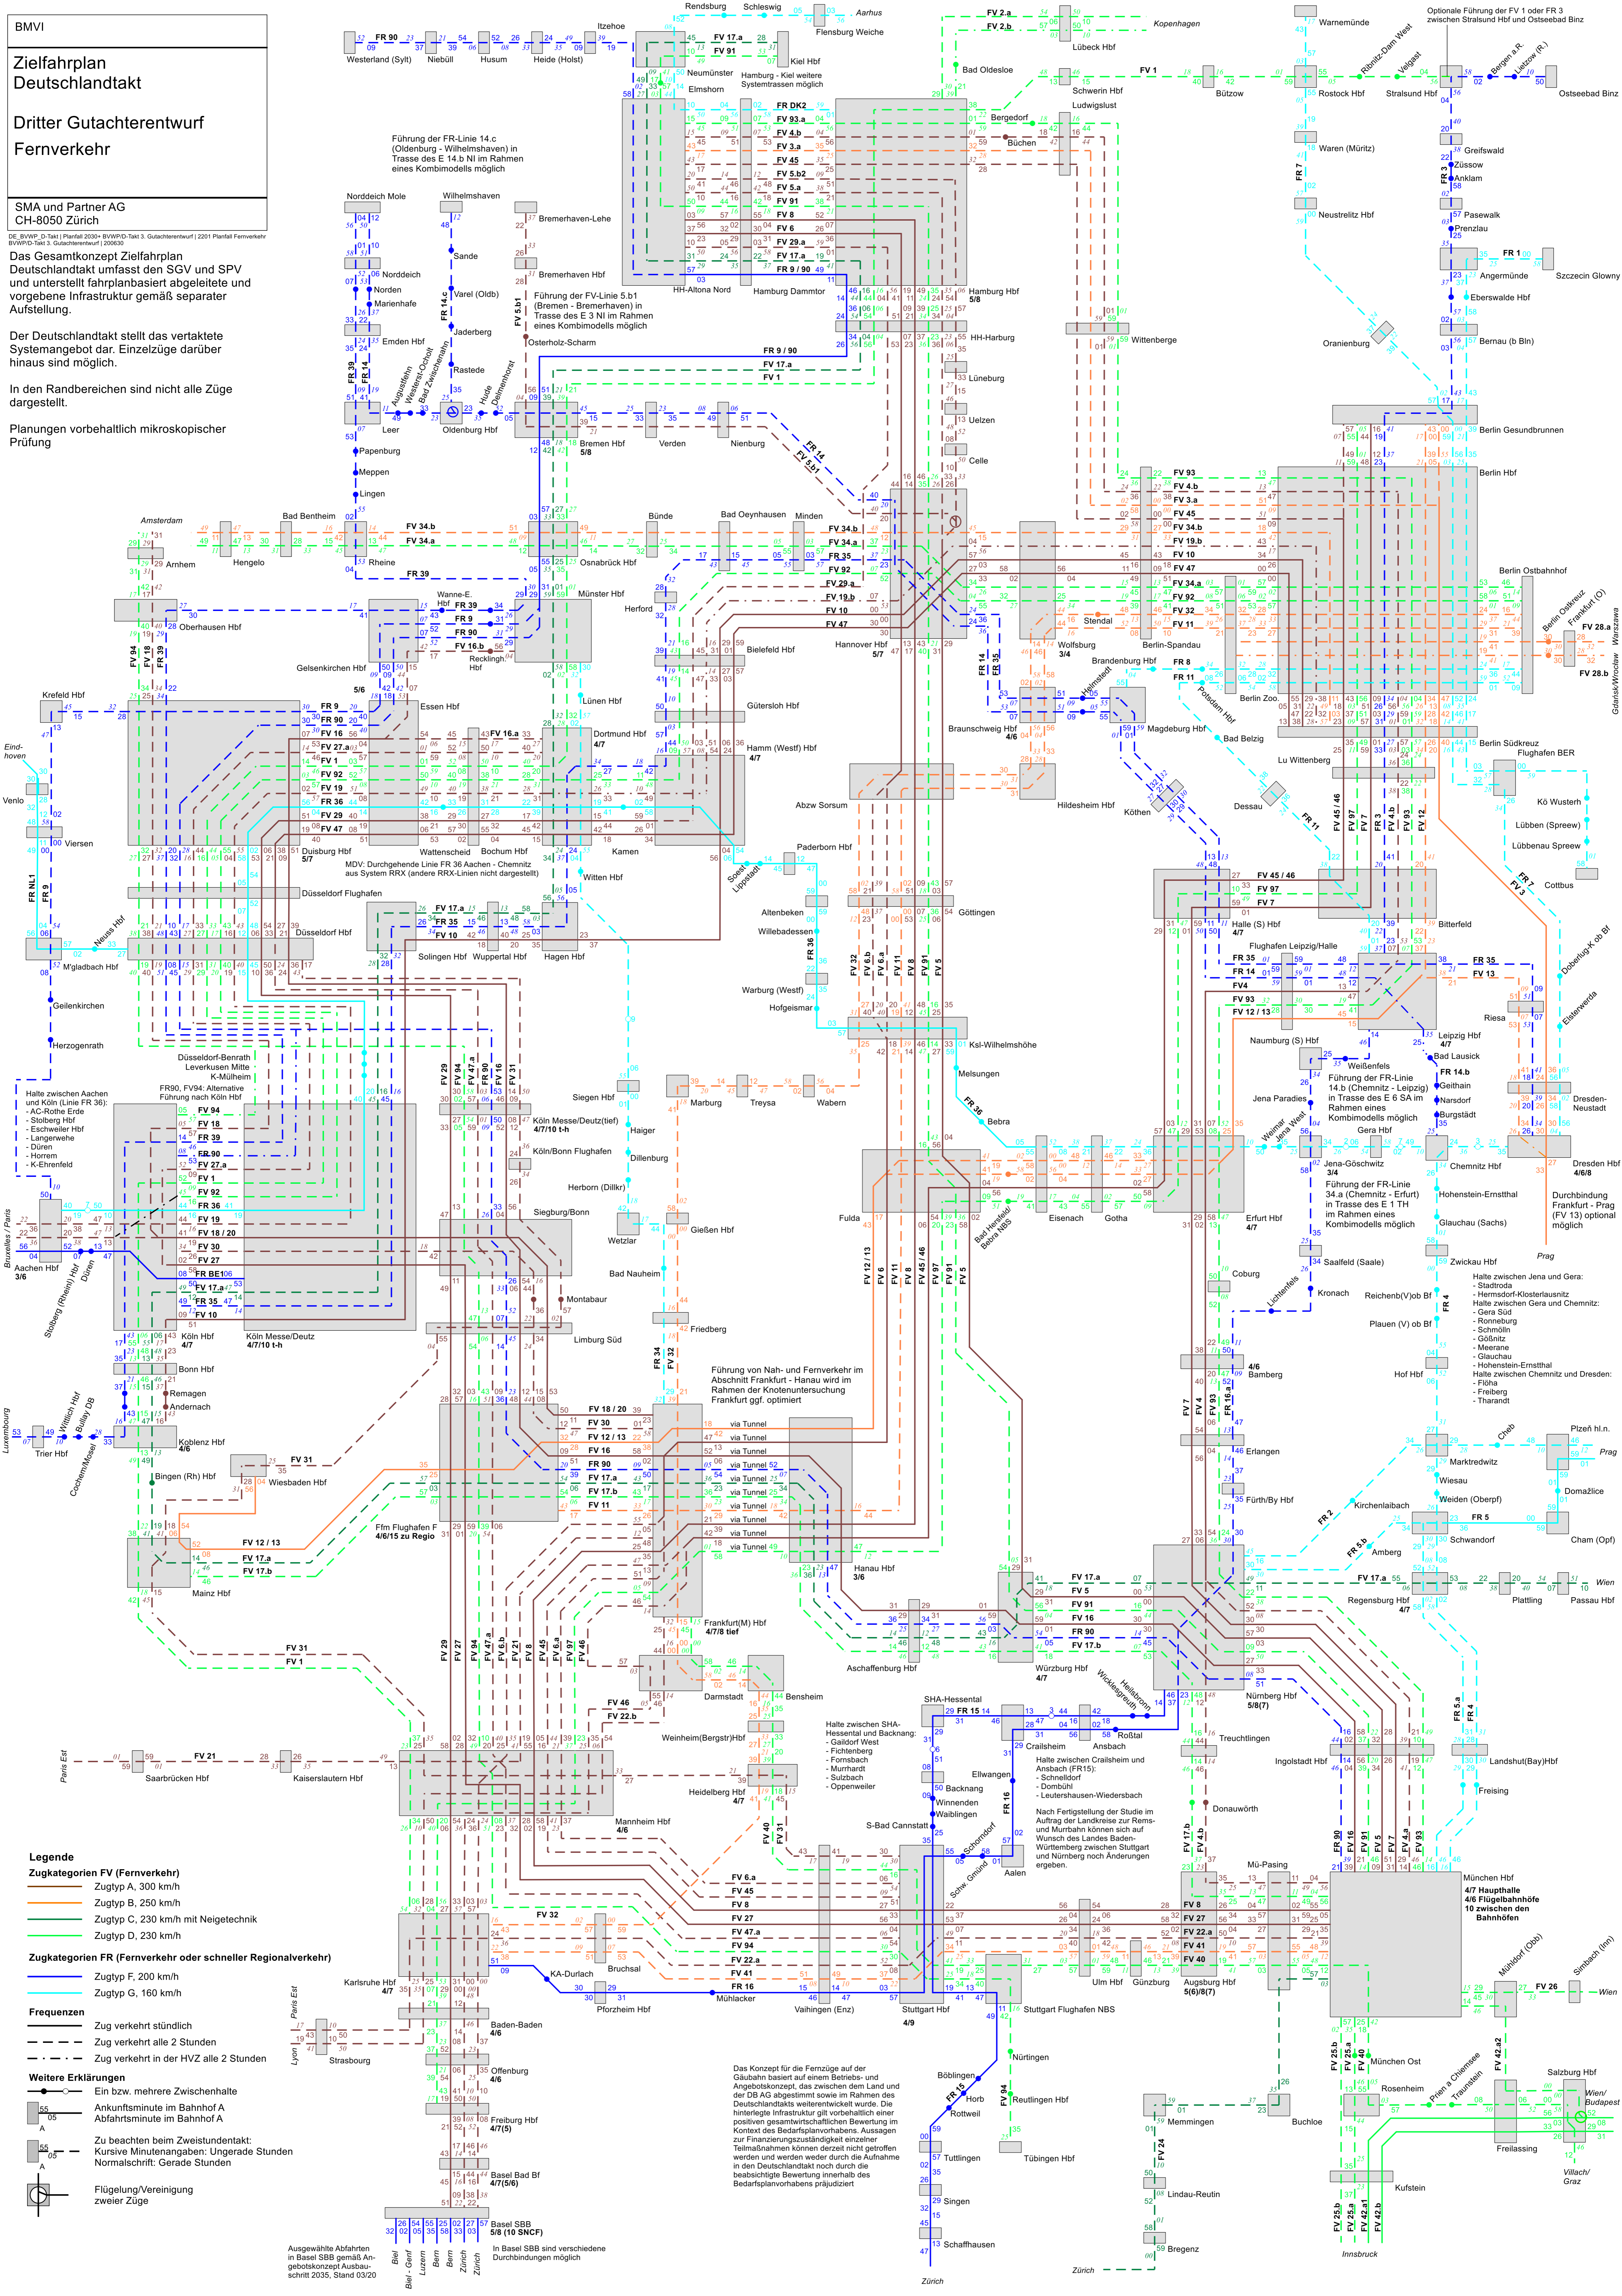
BMVI

Zielfahrplan Deutschlandtakt

Dritter Gutachterentwurf Fernverkehr

SMA und Partner AG
CH-8050 Zürich

DE_BVWP_D-Takt | Planfall 2030+ BVWP/D-Takt 3. Gutachterentwurf | 2201 Planfall Fernverkehr
BVWP/D-Takt 3. Gutachterentwurf | 200630

Das Gesamtkonzept Zielfahrplan Deutschlandtakt umfasst den SGV und SPV und unterstellt Infrastruktur gemäß separater Aufstellung.

Der Deutschlandtakt stellt das vertaktete Systemangebot dar. Einzelzüge darüber hinaus sind möglich.

In den Randbereichen sind nicht alle Züge dargestellt.

Planungen vorbehaltlich mikroskopischer Prüfung

Führung der FR-Linie 14.c (Oldenburg - Wilhelmshaven) in Trasse des E 14.b NI im Rahmen eines Kombimodells möglich

Führung der FV-Linie 5.b1 (Bremen - Bremerhaven) in Trasse des E 3 NI im Rahmen eines Kombimodells möglich

MDV: Durchgehende Linie FR 36 Aachen - Chemnitz aus System RRX (andere RRX-Linien nicht dargestellt)

Halte zwischen Aachen und Köln (Linie FR 36):
- AC-Rothe Erde
- Stolberg Hbf
- Eschweiler Hbf
- Langerwehe
- Düren
- Horrem
- K-Ehrenfeld

FR90, FV94: Alternative Führung nach Köln Hbf

Führung von Nah- und Fernverkehr im Abschnitt Frankfurt - Hanau wird im Rahmen der Knotenuntersuchung Frankfurt ggf. optimiert

Führung der FR-Linie 14.b (Chemnitz - Leipzig) in Trasse des E 6 SA im Rahmen eines Kombimodells möglich

Führung der FR-Linie 34.a (Chemnitz - Erfurt) in Trasse des E 1 TH im Rahmen eines Kombimodells möglich

Durchbindung Frankfurt - Prag (FV 13) optional möglich

Halte zwischen Jena und Gera:
- Stadtroda
- Hermsdorf-Klosterlausnitz
Halte zwischen Gera und Chemnitz:
- Gera Süd
- Ronneburg
- Schmölln
- Gößnitz
- Meerane
- Glauchau
- Hohenstein-Ernstthal
Halte zwischen Chemnitz und Dresden:
- Flöha
- Freiberg
- Tharandt

Optionale Führung der FV 1 oder FR 3 zwischen Stralsund Hbf und Ostseebad Binz

Halte zwischen SHA-Hessental und Backnang:
- Gaildorf West
- Fichtenberg
- Fornsbach
- Murrhardt
- Sulzbach
- Oppenweiler

Halte zwischen Crailsheim und Ansbach (FR15):
- Schnelldorf
- Dombühl
- Leutershausen-Wiedersbach

Nach Fertigstellung der Studie im Auftrag der Landkreise zur Remsund Murrbahn können sich auf Wunsch des Landes Baden-Württemberg noch Anderungen zwischen Stuttgart und Nürnberg noch Änderungen ergeben.

Das Konzept für die Fernzüge auf der Gäubahn basiert auf einem Betriebs- und Angebotskonzept, das zwischen dem Land und der DB AG abgestimmt sowie im Rahmen des Deutschlandtakts weiterentwickelt wurde. Die hinterlegte Infrastruktur gilt vorbehaltlich einer positiven gesamtwirtschaftlichen Bewertung im Kontext des Bedarfsplanvorhabens. Lösungen zur Finanzierungszuständigkeit einzelner Teilmaßnahmen können derzeit nicht getroffen werden und werden weder durch die Aufnahme in den Deutschlandtakt noch durch die beabsichtigte Bewertung innerhalb des Bedarfsplanvorhabens präjudiziert

Ausgewählte Abfahrten in Basel SBB gemäß Angebotskonzept Ausbauschritt 2035, Stand 03/20

In Basel SBB sind verschiedene Durchbindungen möglich

Legende
Zugkategorien FV (Fernverkehr)
Zugtyp A, 300 km/h
Zugtyp B, 250 km/h
Zugtyp C, 230 km/h mit Neigetechnik
Zugtyp D, 230 km/h
Zugkategorien FR (Fernverkehr oder schneller Regionalverkehr)
Zugtyp F, 200 km/h
Zugtyp G, 160 km/h
Frequenzen
Zug verkehrt stündlich
Zug verkehrt alle 2 Stunden
Zug verkehrt in der HVZ alle 2 Stunden
Weitere Erklärungen
Ein bzw. mehrere Zwischenhalte
Ankunftsminute im Bahnhof A
Abfahrtsminute im Bahnhof A
Zu beachten beim Zweistundentakt:
Kursive Minutenangaben: Ungerade Stunden
Normalschrift: Gerade Stunden
Flügelung/Vereinigung zweier Züge

Westerland (Sylt) Niebüll Husum Heide (Holst) Itzehoe Rendsburg Schleswig Aarhus Flensburg Weiche Kiel Hbf Neumünster Elmshorn Hamburg - Kiel weitere Systemtrassen möglich HH-Altona Nord Hamburg Dammtor Hamburg Hbf 5/8 HH-Harburg Lübeck Hbf Kopenhagen Bad Oldesloe Schwerin Hbf Ludwigslust Bergedorf Büchen Bützow Rostock Hbf Warnemünde Stralsund Hbf Ostseebad Binz Waren (Müritz) Greifswald Züssow Anklam Pasewalk Prenzlau Angermünde Szczecin Glowny Eberswalde Hbf Bernau (b Bln) Neustrelitz Hbf Oranienburg Wittenberge Lüneburg Uelzen Celle Berlin Gesundbrunnen Berlin Hbf Berlin Ostbahnhof Berlin Ostkreuz Frankfurt (O) Warszawa Gdansk/Wroclaw Berlin Südkreuz Flughafen BER Berlin Zoo. Berlin-Spandau Stendal Wolfsburg 3/4 Brandenburg Hbf Potsdam Hbf Magdeburg Hbf Bad Belzig Lu Wittenberg Dessau Köthen Kö Wusterh Lübben (Spreew) Lübbenau Spreew Cottbus Braunschweig Hbf 4/6 Hildesheim Hbf Hannover Hbf 5/7 Norddeich Mole Norddeich Norden Marienhafe Emden Hbf Leer Wilhelmshaven Sande Varel (Oldb) Jaderberg Rastede Oldenburg Hbf Bremerhaven-Lehe Bremerhaven Hbf Osterholz-Scharm Bremen Hbf 5/8 Verden Nienburg Papenburg Meppen Lingen Rheine Bad Bentheim Hengelo Amsterdam Arnhem Osnabrück Hbf Bünde Bad Oeynhausen Minden Herford Bielefeld Hbf Gütersloh Hbf Hamm (Westf) Hbf 4/7 Münster Hbf Lünen Hbf Dortmund Hbf 4/7 Recklinghausen Hbf Wanne-E. Hbf Gelsenkirchen Hbf 5/6 Oberhausen Hbf Essen Hbf Bochum Hbf Wattenscheid Kamen Duisburg Hbf 5/7 Krefeld Hbf Eindhoven Venlo Viersen Düsseldorf Flughafen Düsseldorf Hbf M'gladbach Hbf Neuss Hbf Solingen Hbf Wuppertal Hbf Hagen Hbf Witten Hbf Soest Lippstadt Paderborn Hbf Altenbeken Willebadessen Warburg (Westf) Hofgeismar Abzw Sorsum Göttingen Ksl-Wilhelmshöhe Melsungen Bebra Geilenkirchen Herzogenrath Düsseldorf-Benrath Leverkusen Mitte K-Mülheim Aachen Hbf 3/6 Bruxelles / Paris Düren Stolberg (Rheinl) Hbf Köln Hbf 4/7 Köln Messe/Deutz 4/7/10 t-h Köln Messe/Deutz(tief) 4/7/10 t-h Köln/Bonn Flughafen Siegburg/Bonn Montabaur Limburg Süd Bonn Hbf Remagen Andernach Koblenz Hbf 4/6 Luxembourg Wittlich Hbf Bullay DB Trier Hbf Cochem/Mosel Bingen (Rh) Hbf Wiesbaden Hbf Mainz Hbf Ffm Flughafen F 4/6/15 zu Regio Siegen Hbf Marburg Treysa Wabern Haiger Dillenburg Herborn (Dillkr) Wetzlar Gießen Hbf Bad Nauheim Friedberg Frankfurt(M) Hbf 4/7/8 tief Hanau Hbf 3/6 Fulda Bad Hersfeld Bebra NBS Eisenach Gotha Erfurt Hbf 4/7 Weimar Jena West Jena Paradies Jena-Göschwitz 3/4 Gera Hbf Naumburg (S) Hbf Weißenfels Halle (S) Hbf 4/7 Flughafen Leipzig/Halle Leipzig Hbf 4/7 Riesa Doberlug-K ob Bf Elsterwerda Bad Lausick Geithain Narsdorf Burgstädt Chemnitz Hbf Hohenstein-Ernstthal Glauchau (Sachs) Zwickau Hbf Dresden-Neustadt Dresden Hbf 4/6/8 Prag Saalfeld (Saale) Kronach Lichtenfels Reichenb(V)ob Bf Plauen (V) ob Bf Hof Hbf Coburg Bamberg 4/6 Erlangen Fürth/By Hbf Nürnberg Hbf 5/8(7) Plzeň hl.n. Cheb Marktredwitz Wiesau Weiden (Oberpf) Domažlice Kirchenlaibach Schwandorf Cham (Opf) Amberg Regensburg Hbf 4/7 Plattling Passau Hbf Wien Würzburg Hbf 4/7 Aschaffenburg Hbf Darmstadt Bensheim Weinheim(Bergstr)Hbf Heidelberg Hbf 4/7 Mannheim Hbf Saarbrücken Hbf Kaiserslautern Hbf Paris Est Karlsruhe Hbf 4/7 Bruchsal Pforzheim Hbf Mühlacker Vaihingen (Enz) Stuttgart Hbf 4/9 Stuttgart Flughafen NBS S-Bad Cannstatt Waiblingen Winnenden Backnang Schorndorf Schw. Gmünd Aalen Ellwangen Crailsheim Ansbach SHA-Hessental Roßtal Heilsbronn Wicklesgreuth Treuchtlingen Donauwörth Ingolstadt Hbf Landshut(Bay)Hbf Freising München Hbf 4/7 Haupthalle 4/6 Flügelbahnhöfe 10 zwischen den Bahnhöfen Mü-Pasing Augsburg Hbf 5(6)/8(7) Günzburg Ulm Hbf Mühldorf (Obb) Simbach (Inn) München Ost Rosenheim Prien a Chiemsee Traunstein Salzburg Hbf Wien/Budapest Freilassing Kufstein Innsbruck Villach/Graz Memmingen Buchloe Lindau-Reutin Bregenz Zürich Nürtingen Reutlingen Hbf Tübingen Hbf Böblingen Horb Rottweil Tuttlingen Singen Schaffhausen Baden-Baden 4/6 Offenburg 4/6 Freiburg Hbf 4/7(5) Basel Bad Bf 4/7(5/6) Basel SBB 5/8 (10 SNCF) Strasbourg Lyon Paris Est KA-Durlach Biel Bern Luzern Zürich Bern - Genf

FV 17.a FV 91 FR DK2 FV 93.a FV 4.b FV 3.a FV 45 FV 5.b2 FV 5.a FV 91 FV 8 FV 6 FV 29.a FV 17.a FR 9 / 90 FV 1 FR 14 FV 5.b1 FV 34.b FV 34.a FR 35 FV 92 FV 29.a FV 19.b FV 10 FV 47 FR 39 FR 9 FR 90 FV 16.b FV 16 FV 27.a FV 1 FV 92 FV 19 FR 36 FV 29 FV 47 FV 16.a FV 17.a FR 35 FV 10 FV 93 FV 4.b FR 3.a FV 45 FV 34.b FV 19.b FV 10 FV 47 FV 34.a FV 92 FV 32 FV 11 FR 8 FR 11 FV 27 FV 45 / 46 FV 97 FV 7 FR 35 FR 14 FV4 FV 93 FV 12 / 13 FR 35 FV 13 FV 28.a FV 28.b FV 94 FR 18 FR 39 FR 90 FV 27.a FV 1 FV 92 FR 36 FV 19 FV 18 / 20 FV 30 FV 29 FR BE106 FV 17.a FR 35 FV 10 FV 31 FV 12 / 13 FV 17.a FV 17.b FV 18 / 20 FV 30 FV 12 / 13 FV 16 FR 90 FV 17.a FV 17.b FV 11 via Tunnel FV 46 FV 22.b FV 17.a FV 5 FV 16 FV 17.b FR 90 FV 91 FV 94 FR 15 FV 21 FV 31 FV 1 FV 6.a FV 45 FV 8 FV 27 FV 47.a FV 94 FV 22.a FV 41 FR 16 FV 32 FR 8 FV 27 FV 22.a FV 10 FV 41 FV 40 FV 26 FR 5 FR 2 FR 5.b FR 5.a FR 4 FR 1 FR 3 FR 7 FR 14.b FV 24 FV 25.b FV 25.a FV 40 FV 42.a2 FV 42.b FV 25.a1 FV 25.b